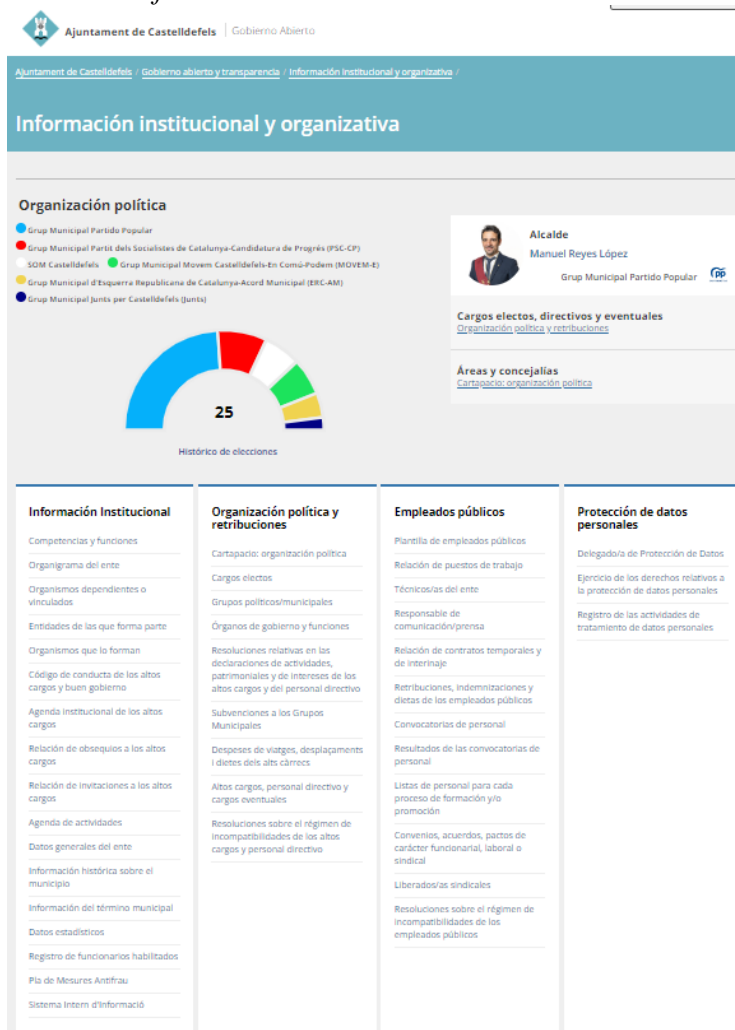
Ajuntament de Castelldefels | Gobierno Abierto

Ajuntament de Castelldefels / Gobierno abierto y transparencia / Información institucional y organizativa /

Información institucional y organizativa

Organización política

Grup Municipal Partido Popular
Grup Municipal Partit dels Socialistes de Catalunya-Candidatura de Progrés (PSC-CP)
SOM Castelldefels
Grup Municipal Movem Castelldefels-En Comú-Podem (MOVEM-E)
Grup Municipal d'Esquerra Republicana de Catalunya-Acord Municipal (ERC-AM)
Grup Municipal Junts per Castelldefels (Junts)

25

Histórico de elecciones

Alcalde
Manuel Reyes López
Grup Municipal Partido Popular

Cargos electos, directivos y eventuales
Organización política y retribuciones

Áreas y concejalías
Cartapacio: organización política

Información Institucional

Competencias y funciones
Organigrama del ente
Organismos dependientes o vinculados
Entidades de las que forma parte
Organismos que lo forman
Código de conducta de los altos cargos y buen gobierno
Agenda institucional de los altos cargos
Relación de obsequios a los altos cargos
Relación de invitaciones a los altos cargos
Agenda de actividades
Datos generales del ente
Información histórica sobre el municipio
Información del término municipal
Datos estadísticos
Registro de funcionarios habilitados
Pla de Mesures Antifrau
Sistema Intern d'Informació

Organización política y retribuciones

Cartapacio: organización política
Cargos electos
Grupos políticos/municipales
Órganos de gobierno y funciones
Resoluciones relativas en las declaraciones de actividades, patrimoniales y de intereses de los altos cargos y del personal directivo
Subvenciones a los Grupos Municipales
Despeses de viatges, desplaçaments i dietes dels alts càrrecs
Altos cargos, personal directivo y cargos eventuales
Resoluciones sobre el régimen de incompatibilidades de los altos cargos y personal directivo

Empleados públicos

Plantilla de empleados públicos
Relación de puestos de trabajo
Técnicos/as del ente
Responsable de comunicación/prensa
Relación de contratos temporales y de interinaje
Retribuciones, indemnizaciones y dietas de los empleados públicos
Convocatorias de personal
Resultados de las convocatorias de personal
Listas de personal para cada proceso de formación y/o promoción
Convenios, acuerdos, pactos de carácter funcionarial, laboral o sindical
Liberados/as sindicales
Resoluciones sobre el régimen de incompatibilidades de los empleados públicos

Protección de datos personales

Delegado/a de Protección de Datos
Ejercicio de los derechos relativos a la protección de datos personales
Registro de las actividades de tratamiento de datos personales